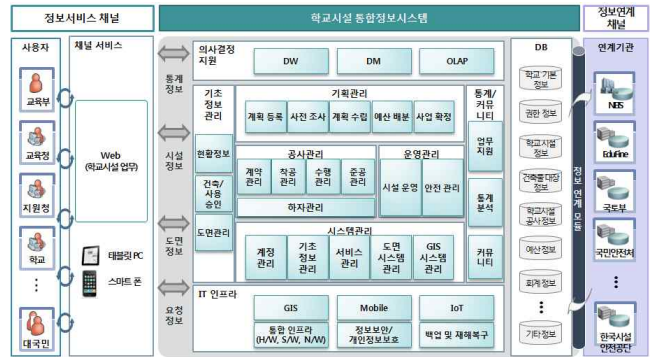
정보서비스 채널

학교시설 통합정보시스템

정보연계 채널

사용자

교육부

교육청

지원청

학교

⋮

대국민

채널 서비스

Web
(학교시설 업무)

태블릿 PC

스마트 폰

통계 정보

시설 정보

도면 정보

요청 정보

의사결정 지원

DW

DM

OLAP

기초 정보 관리

현황정보

건축/ 사용 승인

도면관리

기획관리

계획 등록

사전 조사

계획 수립

예산 배분

사업 확정

공사관리

계약 관리

착공 관리

수행 관리

준공 관리

하자관리

운영관리

시설 운영

안전 관리

시스템관리

계정 관리

기초 정보 관리

서비스 관리

도면 시스템 관리

GIS 시스템 관리

통계/ 커뮤 니티

업무 지원

통계 분석

커뮤 니티

IT 인프라

GIS

Mobile

IoT

통합 인프라 (H/W, S/W, N/W)

정보보안/ 개인정보보호

백업 및 재해복구

DB

학교 기본 정보

권한 정보

학교시설 정보

건축물대장 정보

학교시설 공사정보

예산정보

회계 정보

⋮

기타정보

정보 연계 모듈

연계기관

NEIS

Edufine

국토부

국민안전처

⋮

한국시설 안전공단